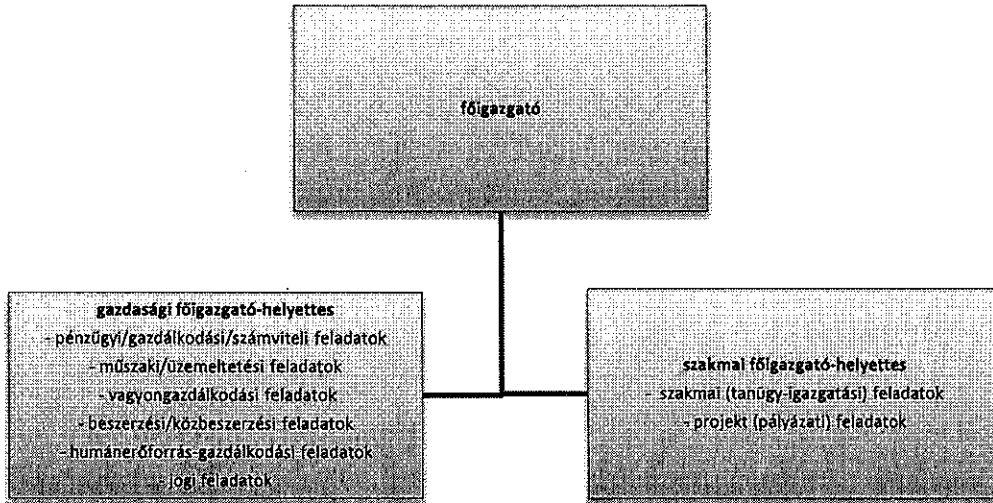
főigazgató

gazdasági főigazgató-helyettes
- pénzügyi/gazdálkodási/számviteli feladatok
- műszaki/üzemeltetési feladatok
- vagyongazdálkodási feladatok
- beszerzési/közbeszerzési feladatok
- humánerőforrás-gazdálkodási feladatok
- jogi feladatok

szakmai főigazgató-helyettes
- szakmai (tanügy-igazgatási) feladatok
- projekt (pályázati) feladatok